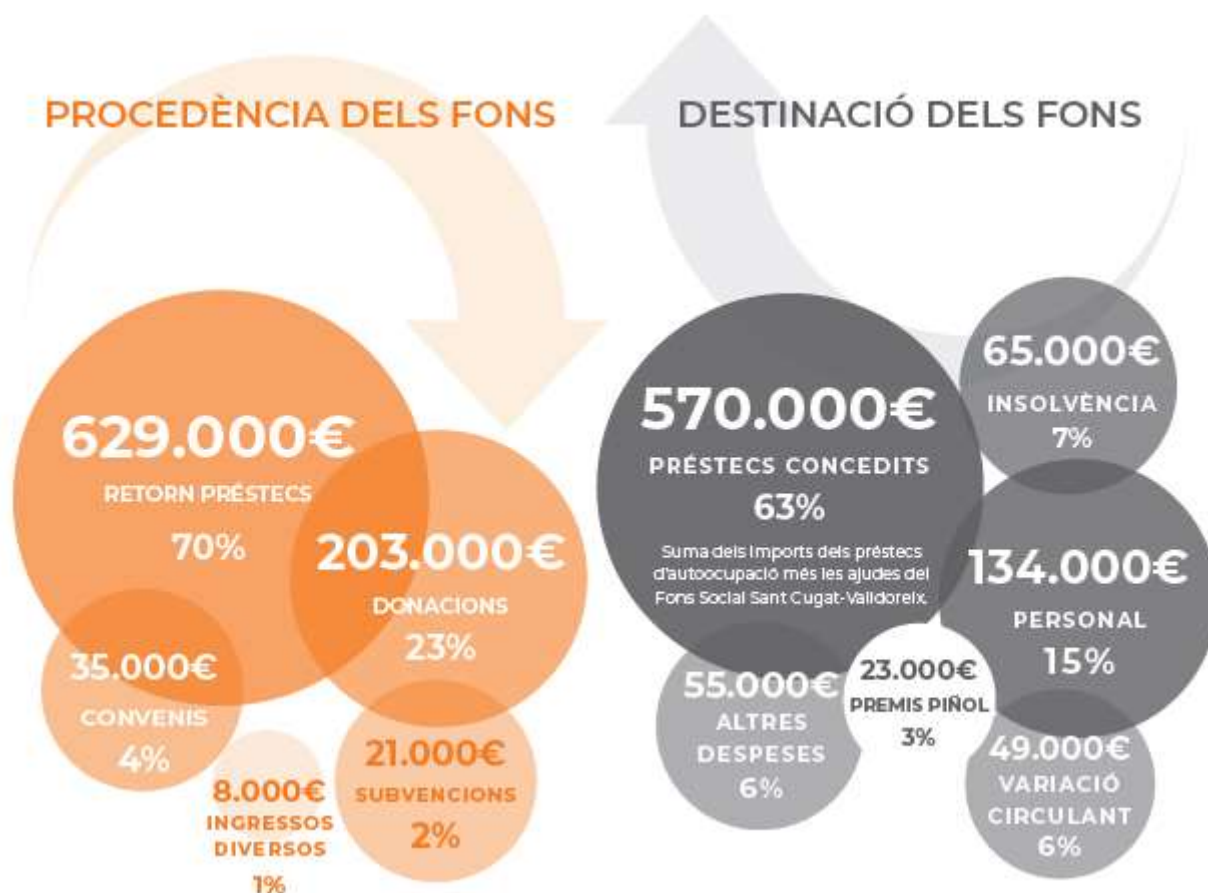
PROCEDÈNCIA DELS FONS

629.000€
RETORN PRÉSTECS
70%

203.000€
DONACIONS
23%

35.000€
CONVENIS
4%

8.000€
INGRESSOS DIVERSOS
1%

21.000€
SUBVENCIONS
2%

DESTINACIÓ DELS FONS

570.000€
PRÉSTECS CONCEDITS
63%
Suma dels imports dels préstecs d'autoocupació més les ajudes del Fons Social Sant Cugat-Valldoreix.

65.000€
INSOLVÈNCIA
7%

134.000€
PERSONAL
15%

55.000€
ALTRES DESPESES
6%

23.000€
PREMIS PIÑOL
3%

49.000€
VARIACIÓ CIRCULANT
6%